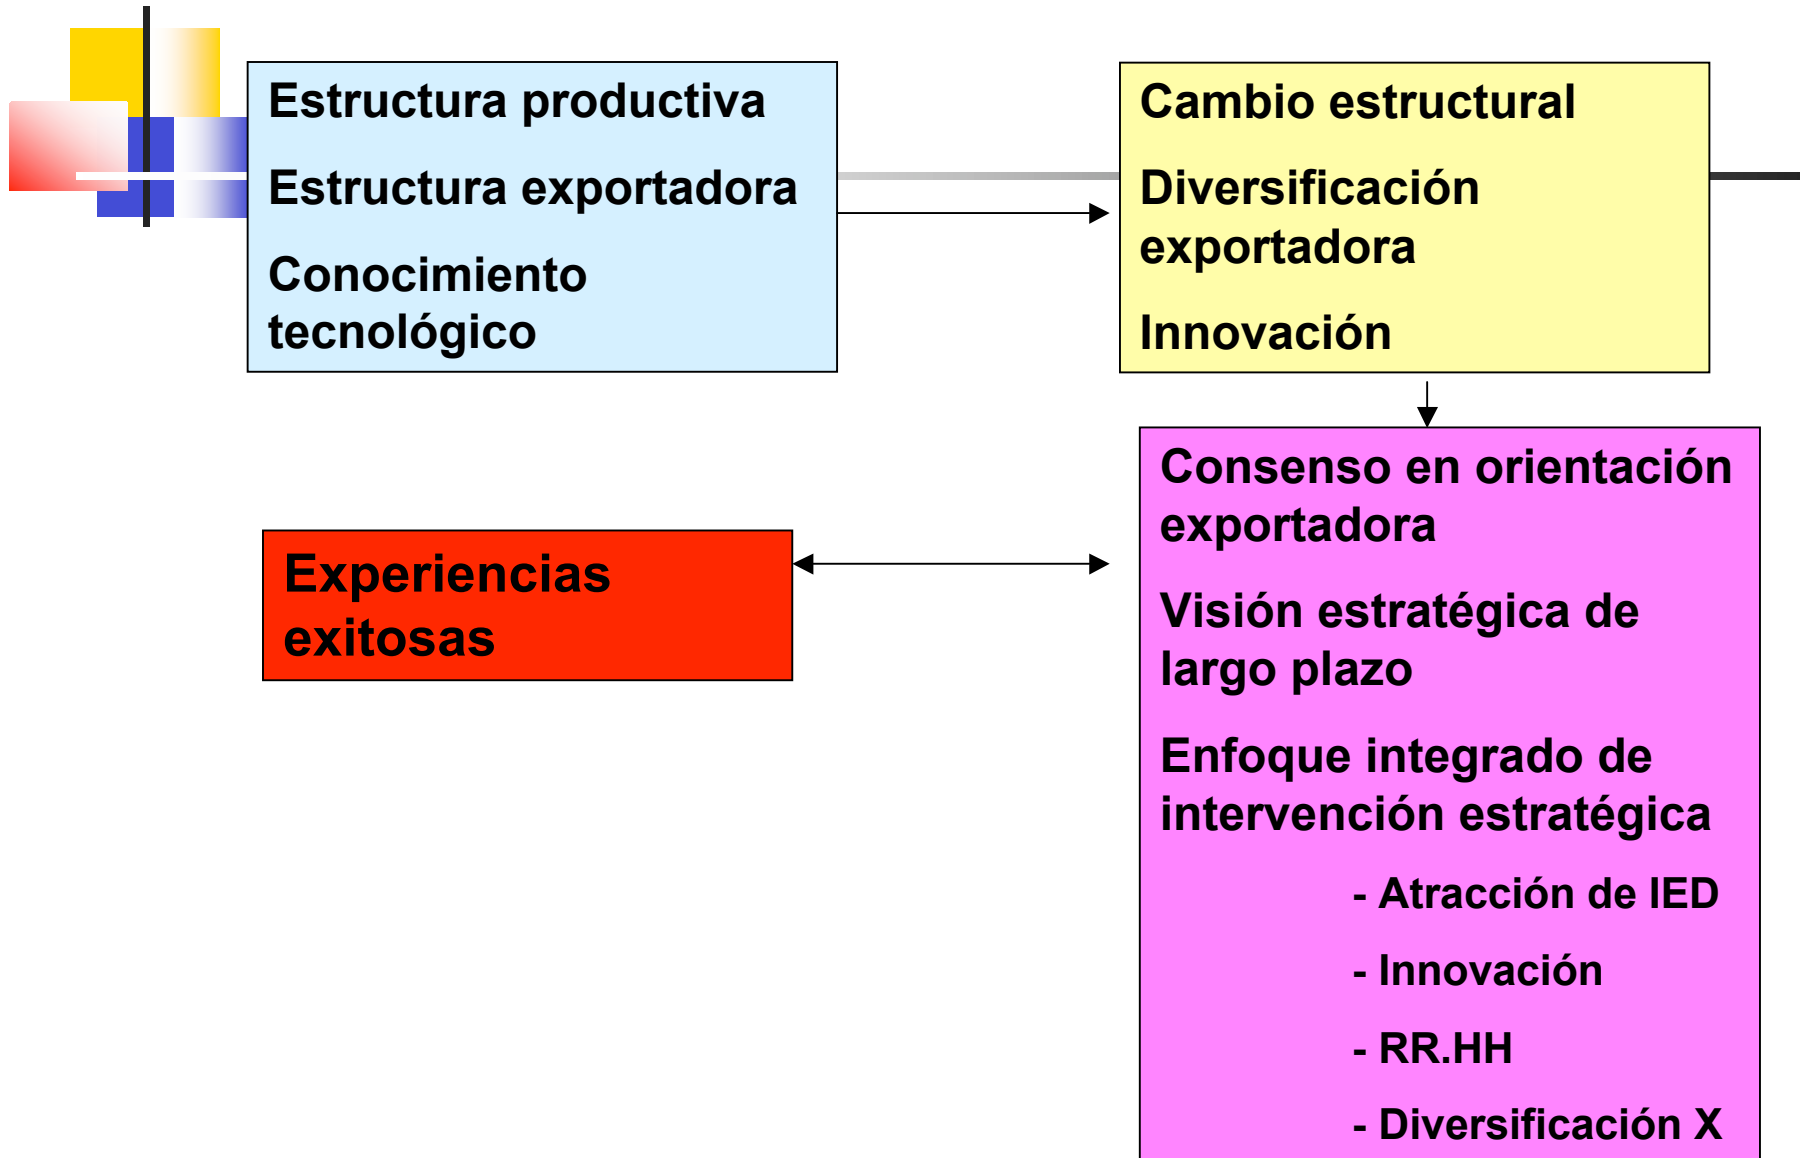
Estructura productiva

Estructura exportadora

Conocimiento tecnológico

Cambio estructural

Diversificación exportadora

Innovación

Consenso en orientación exportadora

Visión estratégica de largo plazo

Enfoque integrado de intervención estratégica

- Atracción de IED

- Innovación

- RR.HH

- Diversificación X

Experiencias exitosas